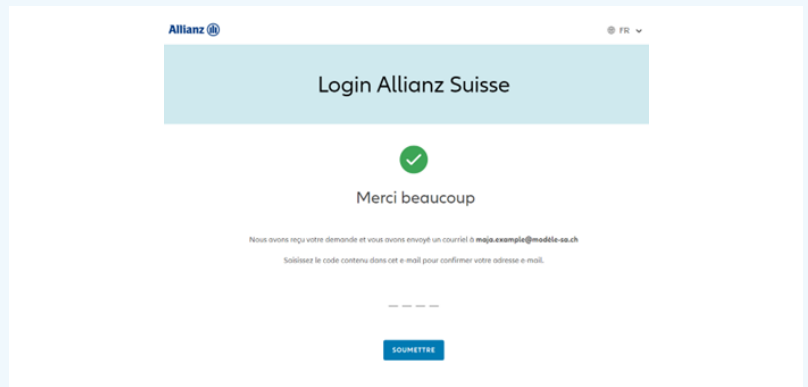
Allianz

FR

Login Allianz Suisse

Merci beaucoup

Nous avons reçu votre demande et vous avons envoyé un courriel à **maja.example@modèle-sa.ch**

Saisissez le code contenu dans cet e-mail pour confirmer votre adresse e-mail.

SOUMETTRE